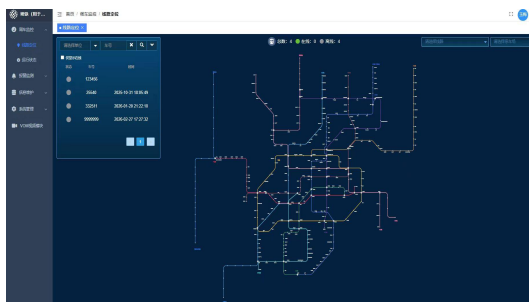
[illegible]

首页 / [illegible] / 线路全貌

车辆监控

线路全貌

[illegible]

报警监测

系统维护

系统管理

VCM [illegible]

总数: 4 在线: 0 离线: 4

| 状态 | 车号 | 时间 |
|---|---|---|
| | 123456 | |
| | 35640 | 2026-10-31 18:55:48 |
| | 332511 | 2026-01-21 21:22:18 |
| | 9999999 | 2026-02-27 17:37:32 |

1 2